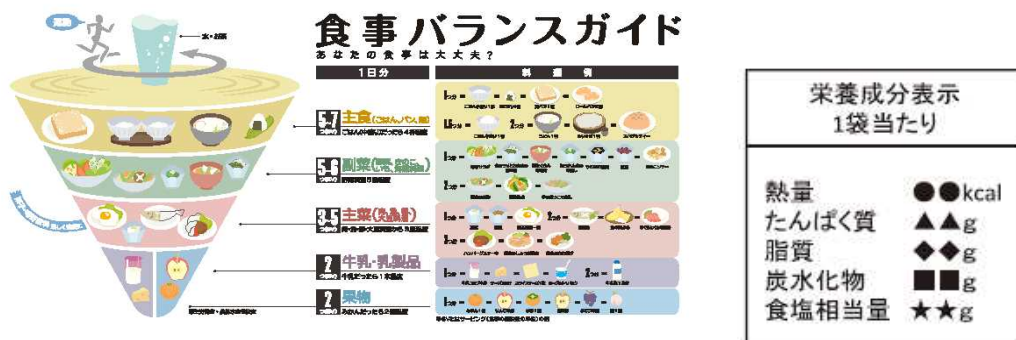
運動

水・お茶

食事バランスガイド

あなたの食事は大丈夫？

1日分

料理例

5-7 つ(SV) 主食(ごはん、パン、麺)

5-6 つ(SV) 副菜(野菜、きのこ、いも、海藻料理)

3-5 つ(SV) 主菜(肉、魚、卵、大豆料理)

2 つ(SV) 牛乳・乳製品

2 つ(SV) 果物

栄養成分表示
1袋当たり

熱量 ●●kcal
たんぱく質 ▲▲g
脂質 ◆◆g
炭水化物 ■■g
食塩相当量 ★★g